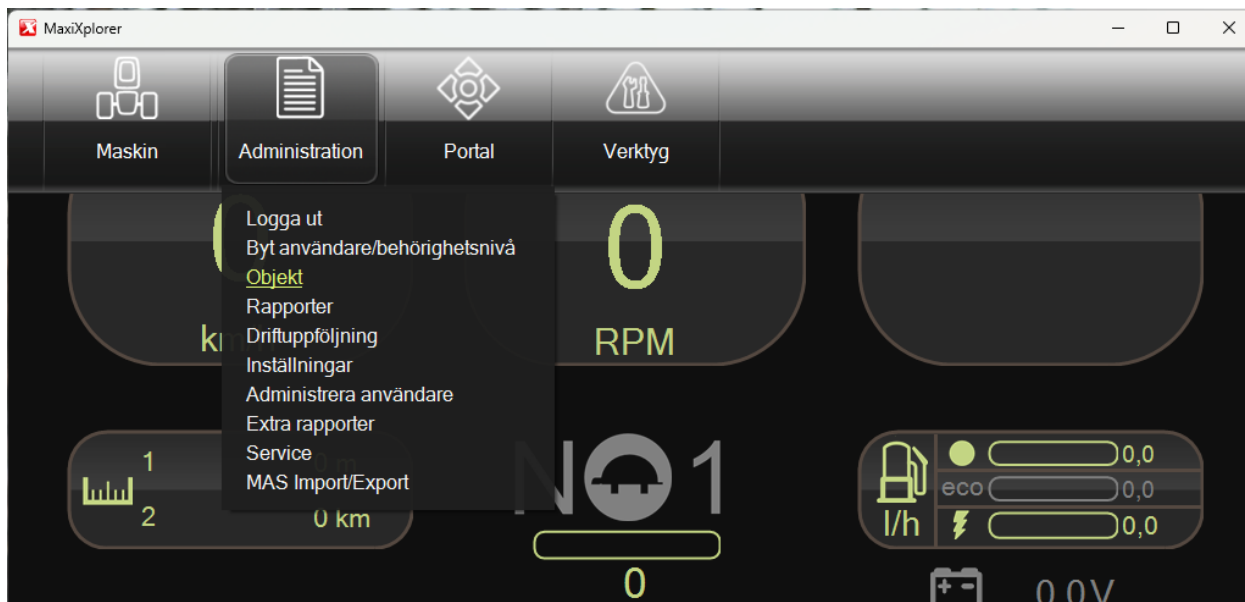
MaxiXplorer

Maskin
Administration
Portal
Verktyg

Logga ut
Byt användare/behörighetsnivå
Objekt
Rapporter
Driftuppföljning
Inställningar
Administrera användare
Extra rapporter
Service
MAS Import/Export

0
RPM

km

1
2
0 km

N 1
0

l/h
0,0
eco
0,0
0,0

0,0V